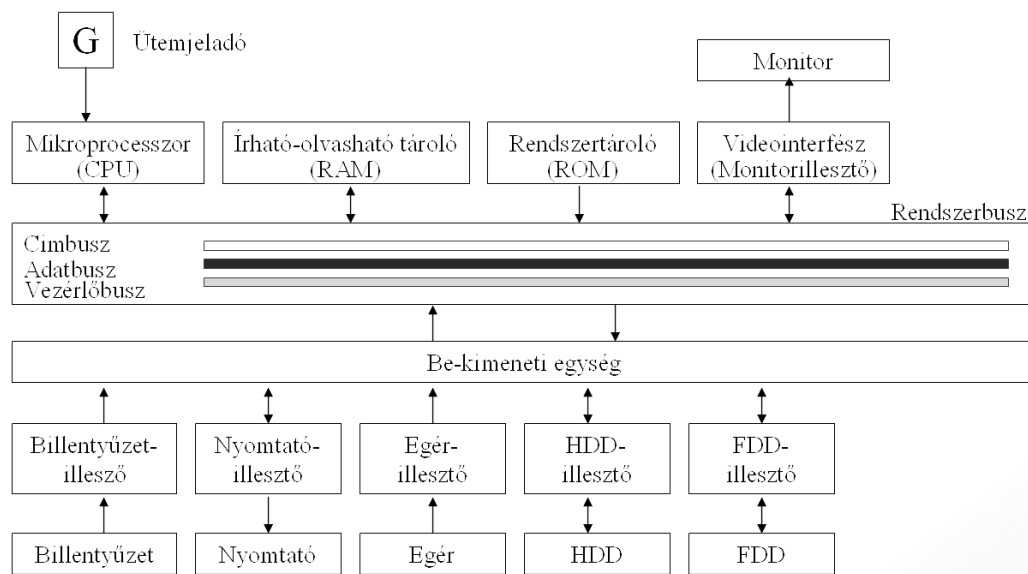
G Ütemjeladó

Monitor

Mikroprocesszor (CPU)

Írható-olvasható tároló (RAM)

Rendszertároló (ROM)

Videointerfész (Monitorillesztő)

Rendszerbusz

Címbusz
Adatbusz
Vezérlőbusz

Be-kimeneti egység

Billentyűzet-illesztő

Nyomtató-illesztő

Egér-illesztő

HDD-illesztő

FDD-illesztő

Billentyűzet

Nyomtató

Egér

HDD

FDD